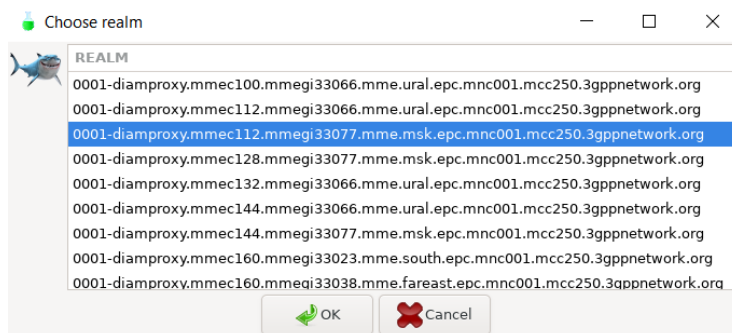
Choose realm

REALM
0001-diamproxy.mmec100.mmegi33066.mme.ural.epc.mnc001.mcc250.3gppnetwork.org
0001-diamproxy.mmec112.mmegi33066.mme.ural.epc.mnc001.mcc250.3gppnetwork.org
0001-diamproxy.mmec112.mmegi33077.mme.msk.epc.mnc001.mcc250.3gppnetwork.org
0001-diamproxy.mmec128.mmegi33077.mme.msk.epc.mnc001.mcc250.3gppnetwork.org
0001-diamproxy.mmec132.mmegi33066.mme.ural.epc.mnc001.mcc250.3gppnetwork.org
0001-diamproxy.mmec144.mmegi33066.mme.ural.epc.mnc001.mcc250.3gppnetwork.org
0001-diamproxy.mmec144.mmegi33077.mme.msk.epc.mnc001.mcc250.3gppnetwork.org
0001-diamproxy.mmec160.mmegi33023.mme.south.epc.mnc001.mcc250.3gppnetwork.org
0001-diamproxy.mmec160.mmegi33038.mme.fareast.epc.mnc001.mcc250.3gppnetwork.org

OK
Cancel